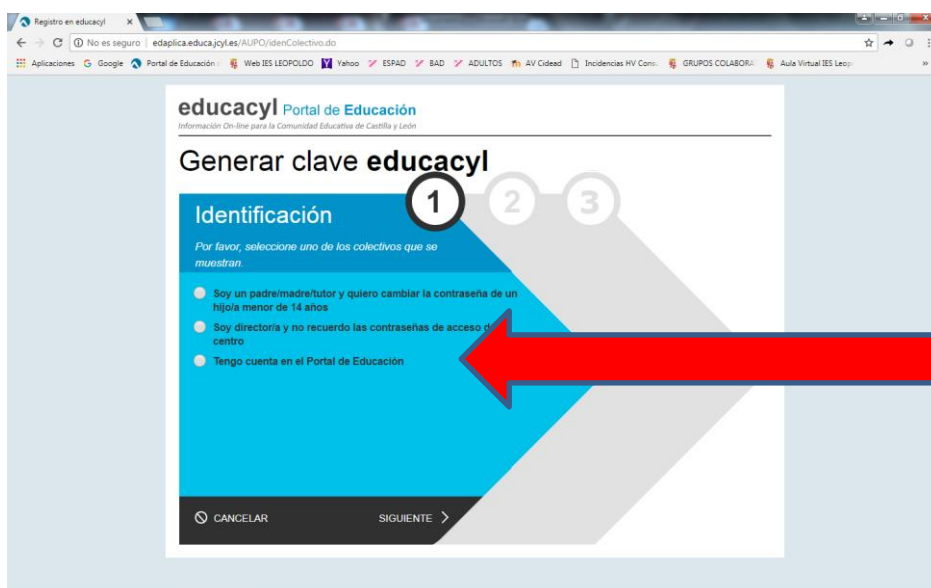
Registro en educacyl ×

No es seguro | edaplica.educa.jcyl.es/AUPO/idenColectivo.do

Aplicaciones Google Portal de Educación Web IES LEOPOLDO Yahoo ESPAD BAD ADULTOS AV Cidead Incidencias HV Cons GRUPOS COLABORA Aula Virtual IES Leop

educacyl Portal de Educación
Información On-line para la Comunidad Educativa de Castilla y León

Generar clave educacyl

1 2 3

Identificación

Por favor, seleccione uno de los colectivos que se muestran.

Soy un padre/madre/tutor y quiero cambiar la contraseña de un hijo/a menor de 14 años

Soy director/a y no recuerdo las contraseñas de acceso d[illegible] centro

Tengo cuenta en el Portal de Educación

CANCELAR

SIGUIENTE